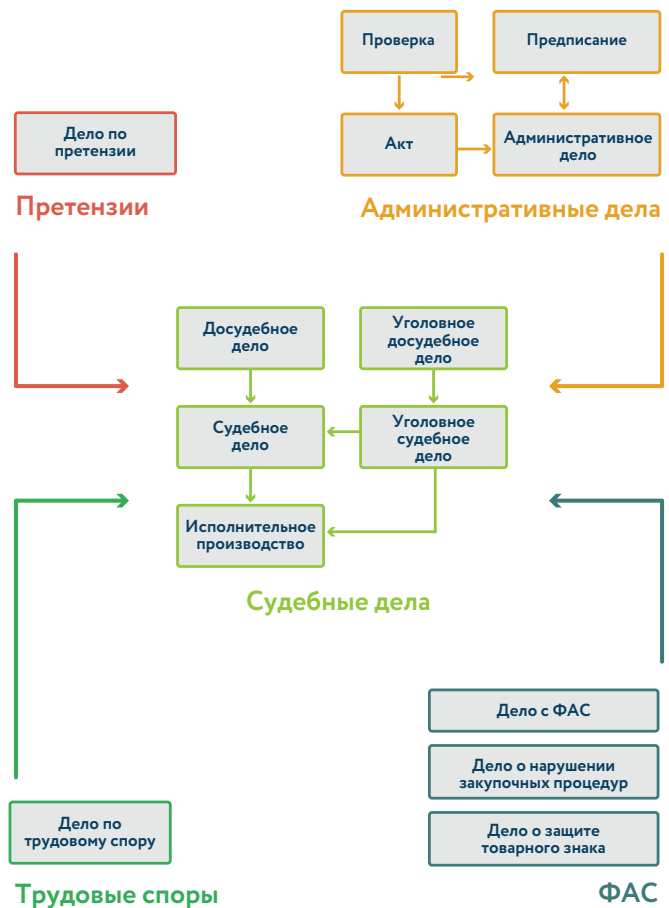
Проверка

Предписание

Дело по претензии

Акт

Административное дело

Претензии

Административные дела

Досудебное дело

Уголовное досудебное дело

Судебное дело

Уголовное судебное дело

Исполнительное производство

Судебные дела

Дело с ФАС

Дело о нарушении закупочных процедур

Дело по трудовому спору

Дело о защите товарного знака

Трудовые споры

ФАС